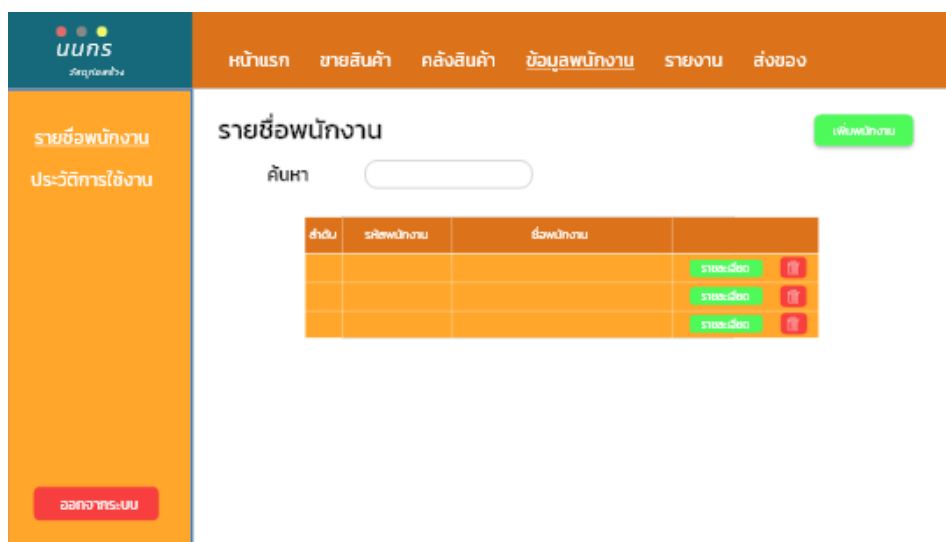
uuns
วัสดุก่อสร้าง

หน้าแรก ขายสินค้า คลังสินค้า ข้อมูลพนักงาน รายงาน ส่งของ

รายชื่อพนักงาน
ประวัติการใช้งาน

ออกจากระบบ

รายชื่อพนักงาน

เพิ่มพนักงาน

ค้นหา

| ลำดับ | รหัสพนักงาน | ชื่อพนักงาน | |
|---|---|---|---|
| | | | รายละเอียด |
| | | | รายละเอียด |
| | | | รายละเอียด |